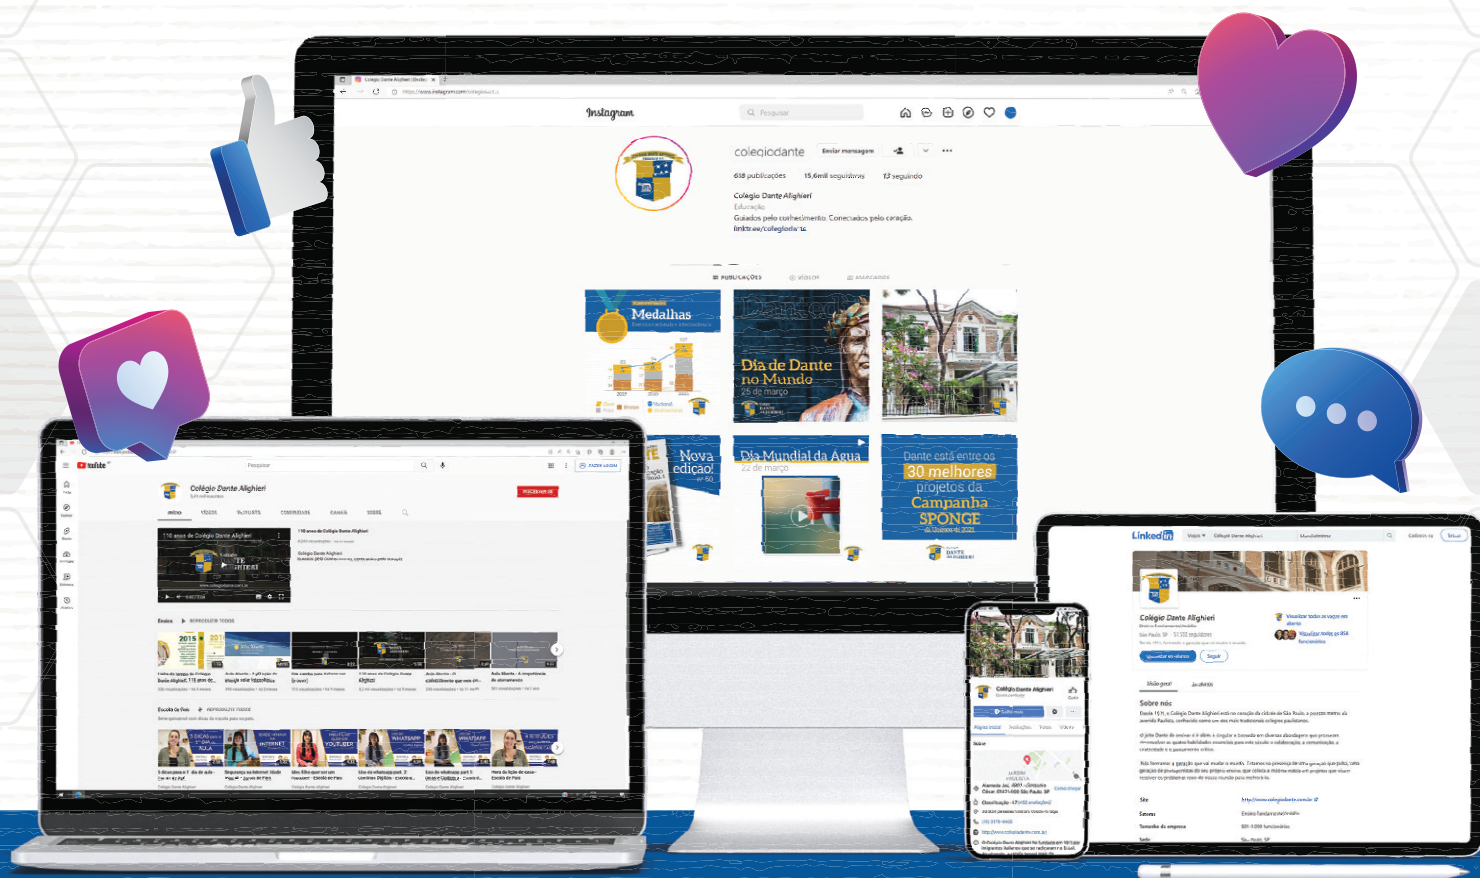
Instagram

Pesquisar

colegiodante Enviar mensagem

638 publicações 15,6mil seguidores 13 seguindo

Colégio Dante Alighieri
Educação
Guiados pelo conhecimento. Conectados pelo coração.
linktr.ee/colegiodante

PUBLICAÇÕES VÍDEOS MARCADOS

Medalhas

Dia de Dante no Mundo
25 de março

Nova edição!

Dia Mundial da Água
22 de março

Dante está entre os 30 melhores projetos da Campanha SPONGE

YouTube

Pesquisar

FAZER LOGIN

Colégio Dante Alighieri

INSCREVER-SE

INÍCIO VÍDEOS SHORTS COMUNIDADE CANAIS SOBRE

110 anos do Colégio Dante Alighieri

Envios REPRODUZIR TODOS

Escola Da Gente REPRODUZIR TODOS

LinkedIn

Colégio Dante Alighieri

Seguir

Visão geral

Sobre nós

Site

Setores

Tamanho da empresa

Sede

Colégio Dante Alighieri